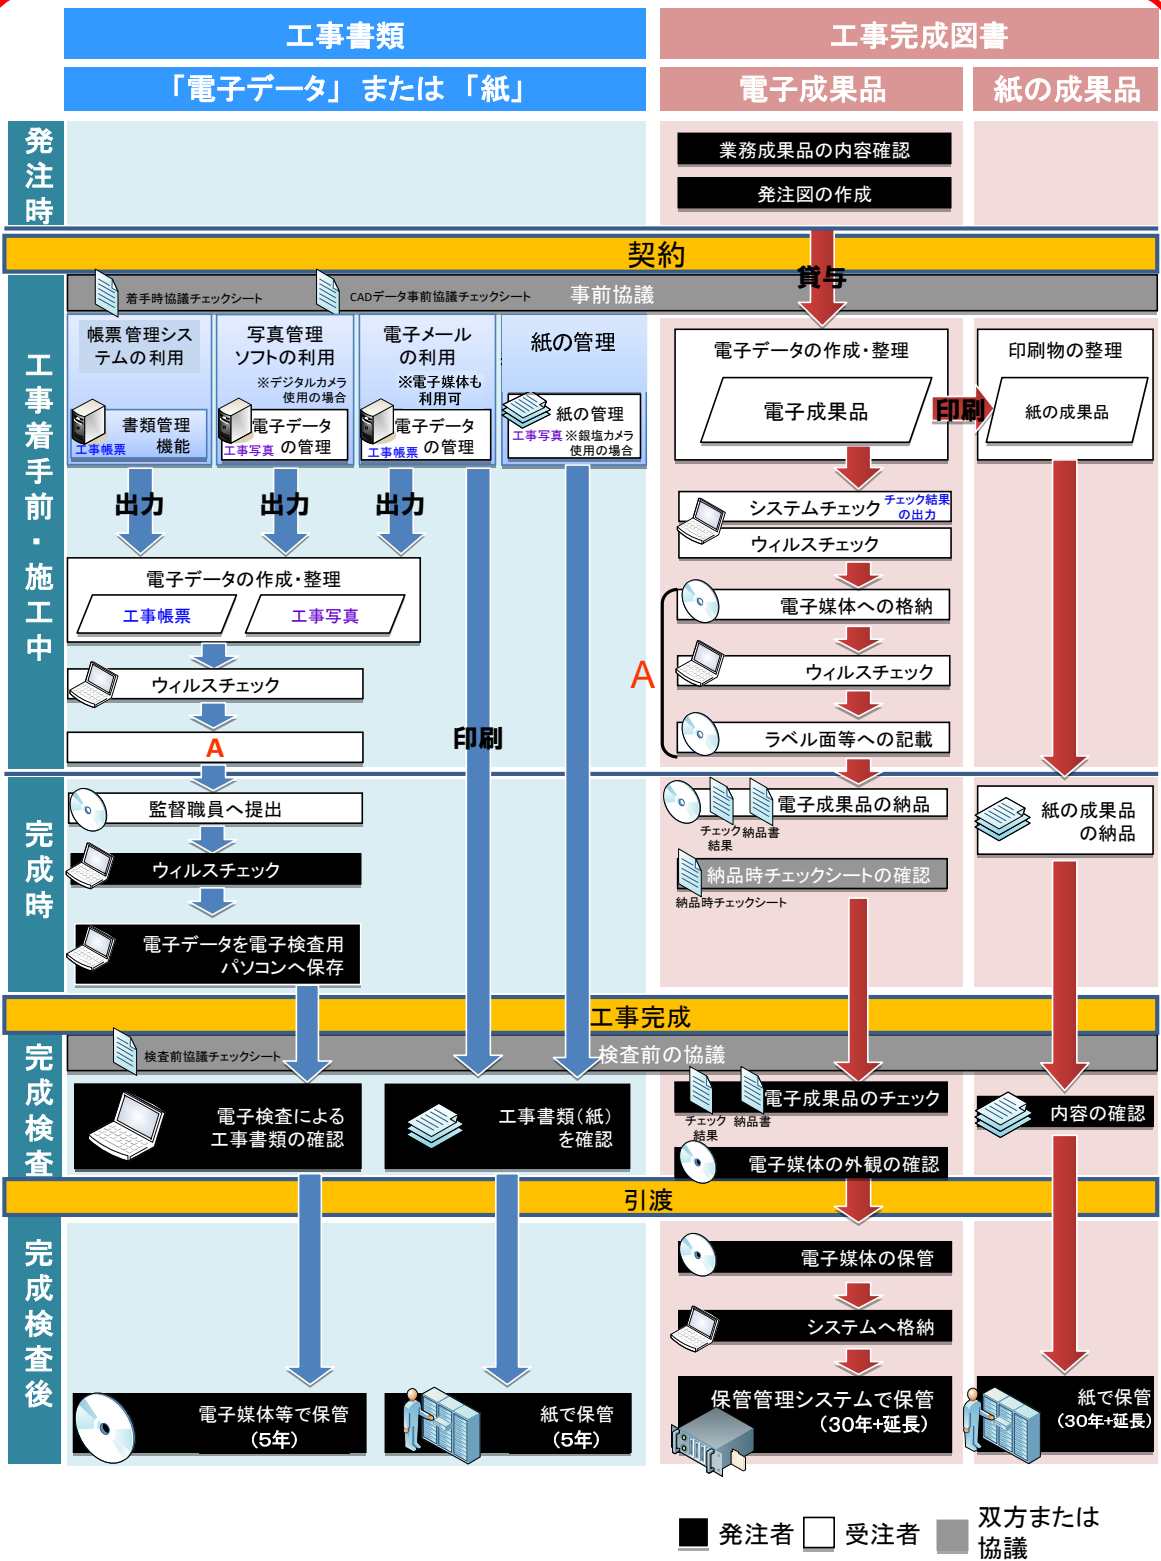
工事書類

「電子データ」または「紙」

工事完成図書

電子成果品

紙の成果品

発注時

業務成果品の内容確認

発注図の作成

契約

貸与

着手時協議チェックシート

CADデータ事前協議チェックシート

事前協議

工事着手前・施工中

帳票管理システムの利用

書類管理機能

工事帳票

写真管理ソフトの利用

※デジタルカメラ使用の場合

電子データの管理

工事写真

電子メールの利用

※電子媒体も利用可

電子データの管理

工事帳票

紙の管理

紙の管理

工事写真

※銀塩カメラ使用の場合

出力

出力

出力

電子データの作成・整理

工事帳票

工事写真

ウィルスチェック

A

印刷

電子データの作成・整理

電子成果品

印刷

印刷物の整理

紙の成果品

システムチェック

チェック結果の出力

ウィルスチェック

電子媒体への格納

A

ウィルスチェック

ラベル面等への記載

完成時

監督職員へ提出

ウィルスチェック

電子データを電子検査用パソコンへ保存

電子成果品の納品

チェック結果

納品書

納品時チェックシートの確認

納品時チェックシート

紙の成果品の納品

工事完成

完成検査

検査前協議チェックシート

検査前の協議

電子検査による工事書類の確認

工事書類（紙）を確認

電子成果品のチェック

チェック結果

納品書

電子媒体の外観の確認

内容の確認

引渡

完成検査後

電子媒体の保管

システムへ格納

保管管理システムで保管（30年+延長）

紙で保管（30年+延長）

電子媒体等で保管（5年）

紙で保管（5年）

発注者

受注者

双方または協議